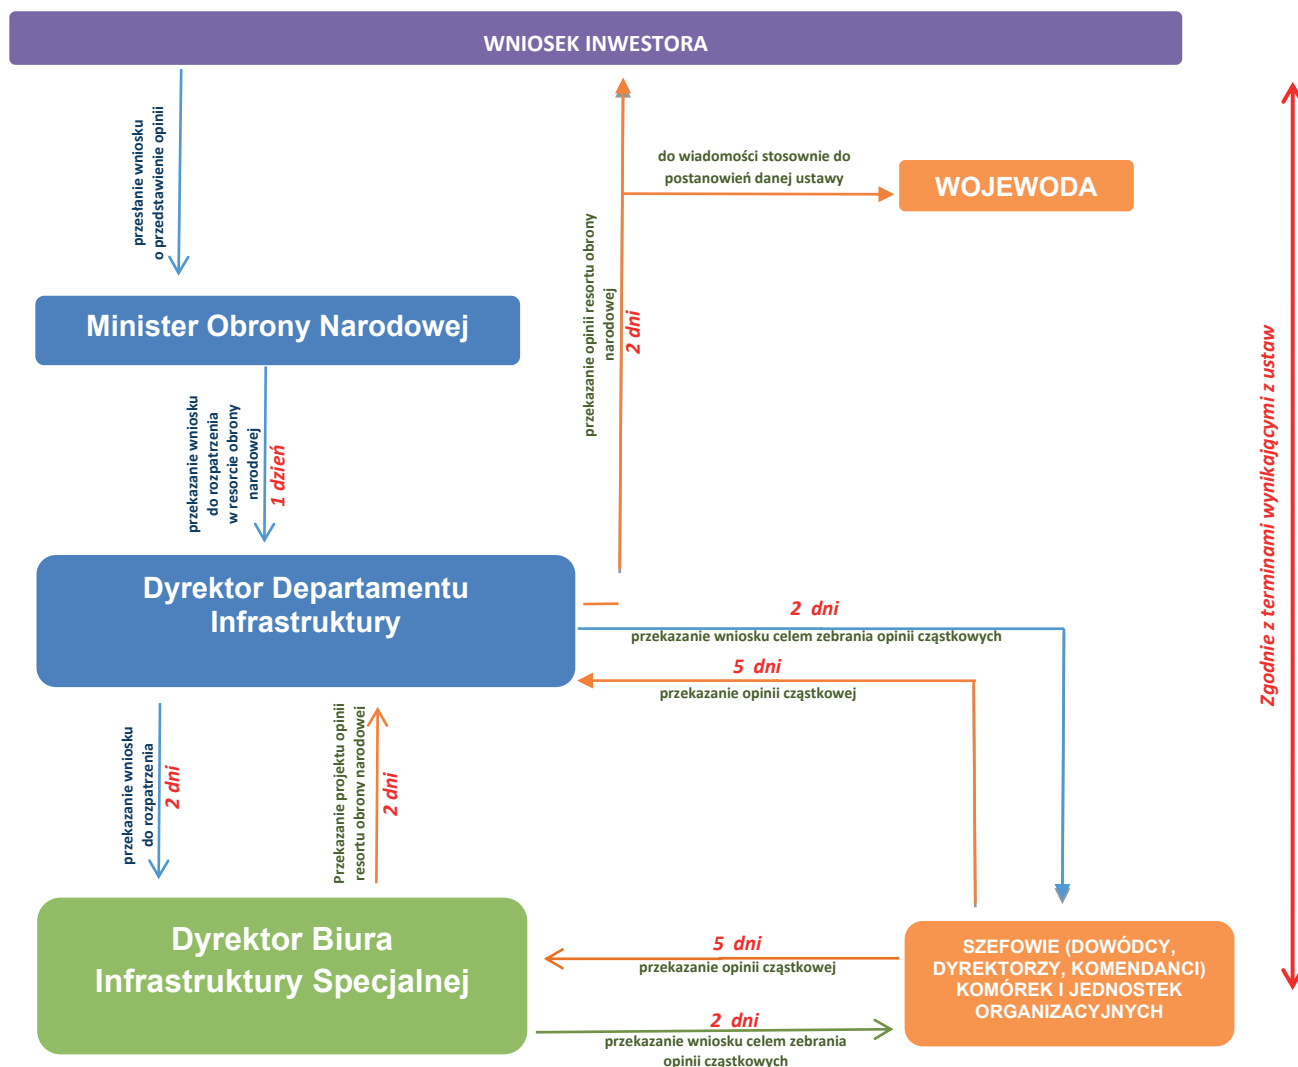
WNIOSEK INWESTORA

przesłanie wniosku o przedstawienie opinii

do wiadomości stosownie do postanowień danej ustawy

WOJEWODA

przekazanie opinii resortu obrony narodowej

2 dni

Minister Obrony Narodowej

przekazanie wniosku do rozpatrzenia w resorcie obrony narodowej

1 dzień

Zgodnie z terminami wynikającymi z ustaw

Dyrektor Departamentu Infrastruktury

2 dni

przekazanie wniosku celem zebrania opinii cząstkowych

5 dni

przekazanie opinii cząstkowej

przekazanie wniosku do rozpatrzenia

2 dni

Przekazanie projektu opinii resortu obrony narodowej

2 dni

Dyrektor Biura Infrastruktury Specjalnej

5 dni

przekazanie opinii cząstkowej

SZEFOWIE (DOWÓDCY, DYREKTORZY, KOMENDANCI) KOMÓREK I JEDNOSTEK ORGANIZACYJNYCH

2 dni

przekazanie wniosku celem zebrania opinii cząstkowych